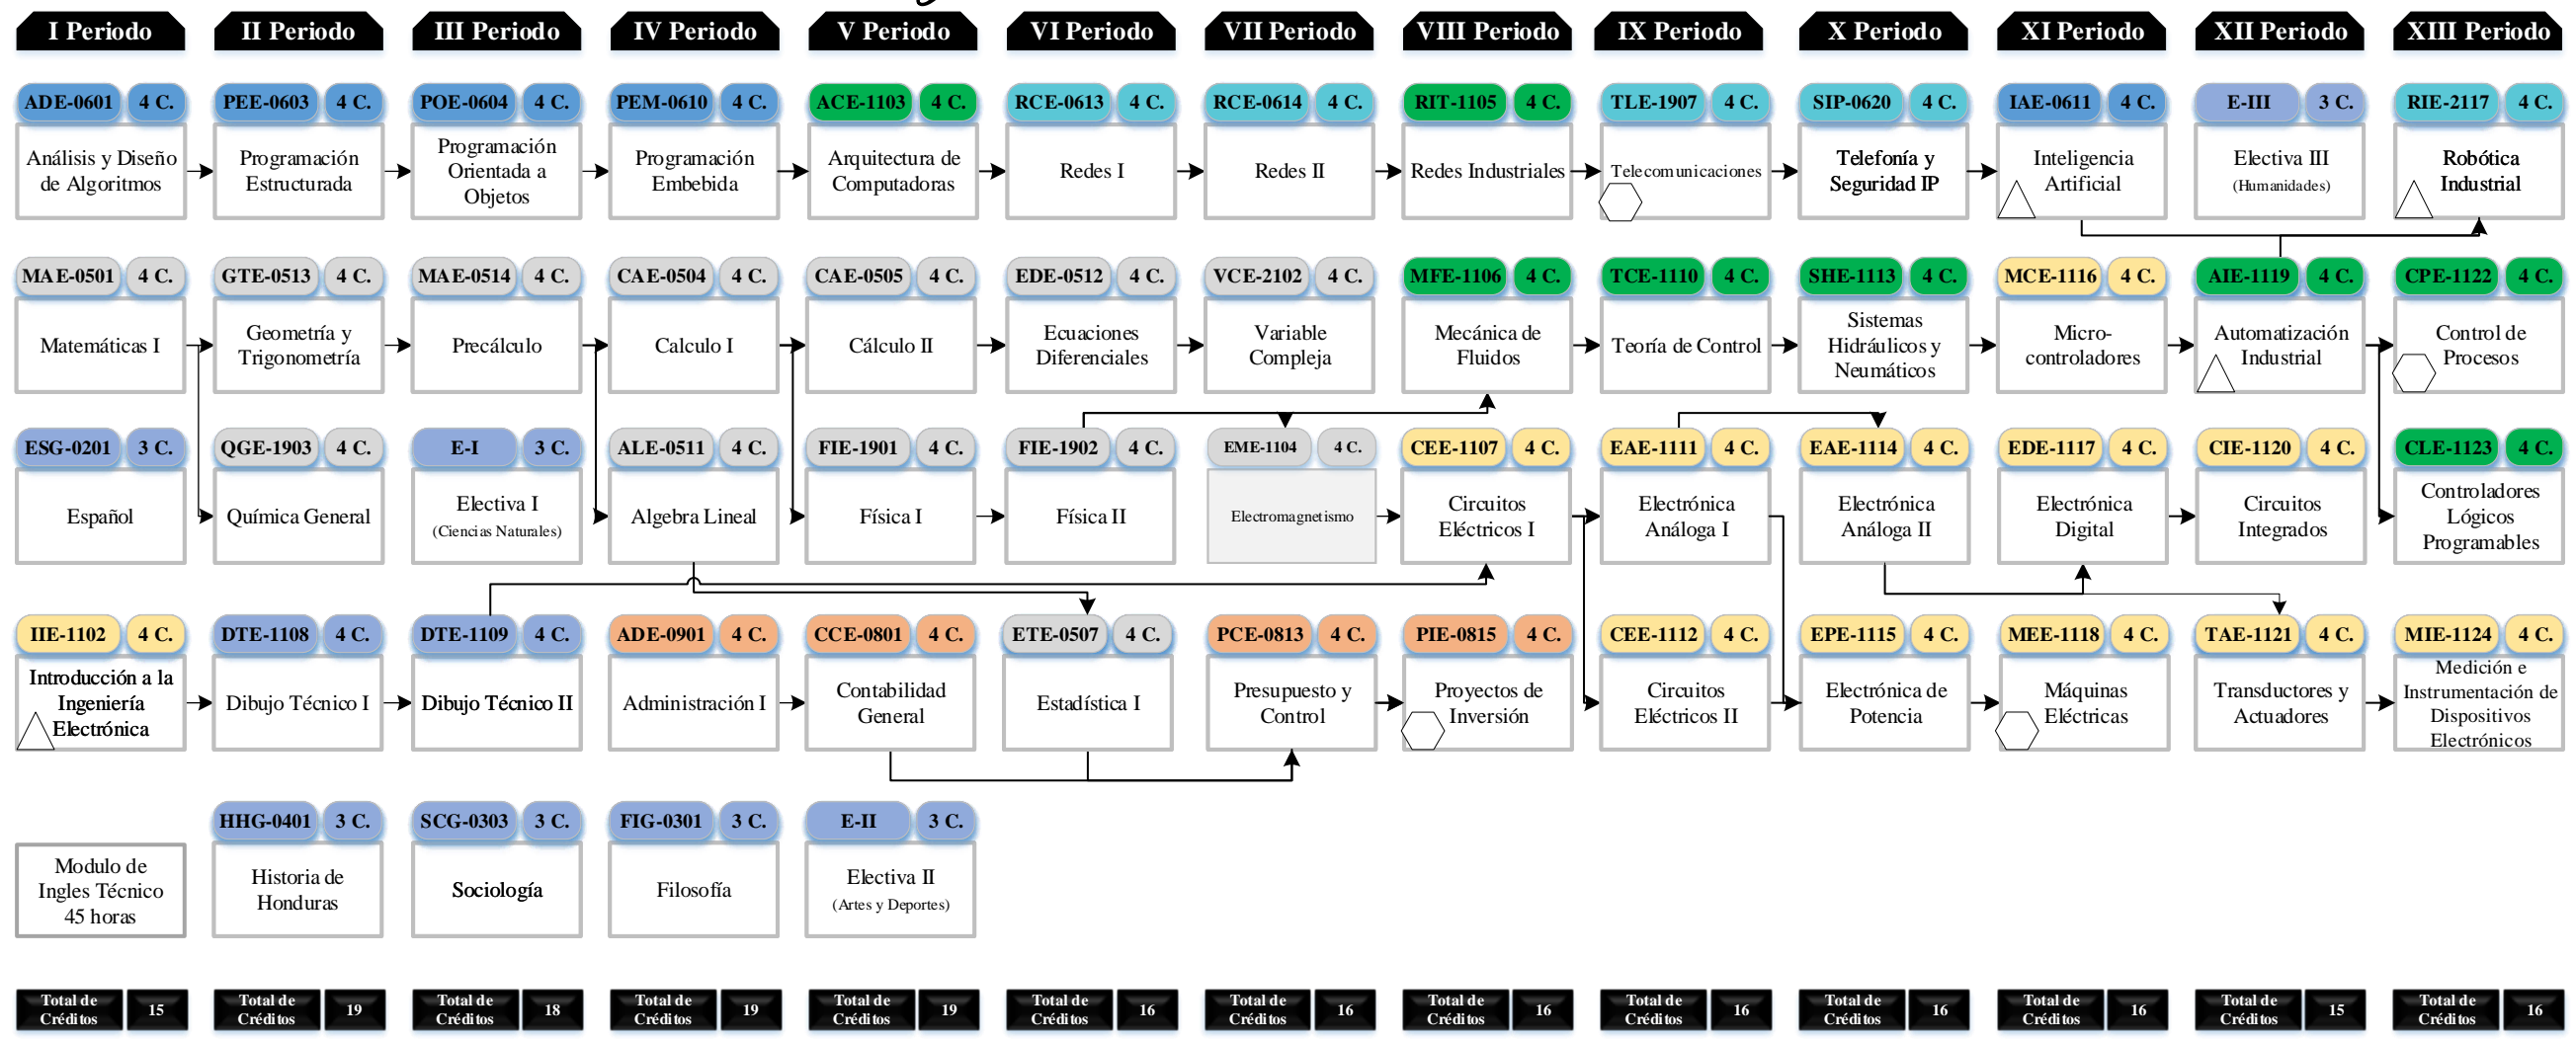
I Periodo

ADE-0601 4 C.
Análisis y Diseño de Algoritmos

MAE-0501 4 C.
Matemáticas I

ESG-0201 3 C.
Español

IIE-1102 4 C.
Introducción a la Ingeniería Electrónica

Modulo de Ingles Técnico 45 horas

Total de Créditos 15

II Periodo

PEE-0603 4 C.
Programación Estructurada

GTE-0513 4 C.
Geometría y Trigonometría

QGE-1903 4 C.
Química General

DTE-1108 4 C.
Dibujo Técnico I

HHG-0401 3 C.
Historia de Honduras

Total de Créditos 19

III Periodo

POE-0604 4 C.
Programación Orientada a Objetos

MAE-0514 4 C.
Precálculo

E-I 3 C.
Electiva I (Ciencias Naturales)

DTE-1109 4 C.
Dibujo Técnico II

SCG-0303 3 C.
Sociología

Total de Créditos 18

IV Periodo

PEM-0610 4 C.
Programación Embebida

CAE-0504 4 C.
Calculo I

ALE-0511 4 C.
Algebra Lineal

ADE-0901 4 C.
Administración I

FIG-0301 3 C.
Filosofía

Total de Créditos 19

V Periodo

ACE-1103 4 C.
Arquitectura de Computadoras

CAE-0505 4 C.
Cálculo II

FIE-1901 4 C.
Física I

CCE-0801 4 C.
Contabilidad General

E-II 3 C.
Electiva II (Artes y Deportes)

Total de Créditos 19

VI Periodo

RCE-0613 4 C.
Redes I

EDE-0512 4 C.
Ecuaciones Diferenciales

FIE-1902 4 C.
Física II

ETE-0507 4 C.
Estadística I

Total de Créditos 16

VII Periodo

RCE-0614 4 C.
Redes II

VCE-2102 4 C.
Variable Compleja

EME-1104 4 C.
Electromagnetismo

PCE-0813 4 C.
Presupuesto y Control

Total de Créditos 16

VIII Periodo

RIT-1105 4 C.
Redes Industriales

MFE-1106 4 C.
Mecánica de Fluidos

CEE-1107 4 C.
Circuitos Eléctricos I

PIE-0815 4 C.
Proyectos de Inversión

Total de Créditos 16

IX Periodo

TLE-1907 4 C.
Telecomunicaciones

TCE-1110 4 C.
Teoría de Control

EAE-1111 4 C.
Electrónica Análoga I

CEE-1112 4 C.
Circuitos Eléctricos II

Total de Créditos 16

X Periodo

SIP-0620 4 C.
Telefonía y Seguridad IP

SHE-1113 4 C.
Sistemas Hidráulicos y Neumáticos

EAE-1114 4 C.
Electrónica Análoga II

EPE-1115 4 C.
Electrónica de Potencia

Total de Créditos 16

XI Periodo

IAE-0611 4 C.
Inteligencia Artificial

MCE-1116 4 C.
Micro-controladores

EDE-1117 4 C.
Electrónica Digital

MEE-1118 4 C.
Máquinas Eléctricas

Total de Créditos 16

XII Periodo

E-III 3 C.
Electiva III (Humanidades)

AIE-1119 4 C.
Automatización Industrial

CIE-1120 4 C.
Circuitos Integrados

TAE-1121 4 C.
Transductores y Actuadores

Total de Créditos 15

XIII Periodo

RIE-2117 4 C.
Robótica Industrial

CPE-1122 4 C.
Control de Procesos

CLE-1123 4 C.
Controladores Lógicos Programables

MIE-1124 4 C.
Medición e Instrumentación de Dispositivos Electrónicos

Total de Créditos 16